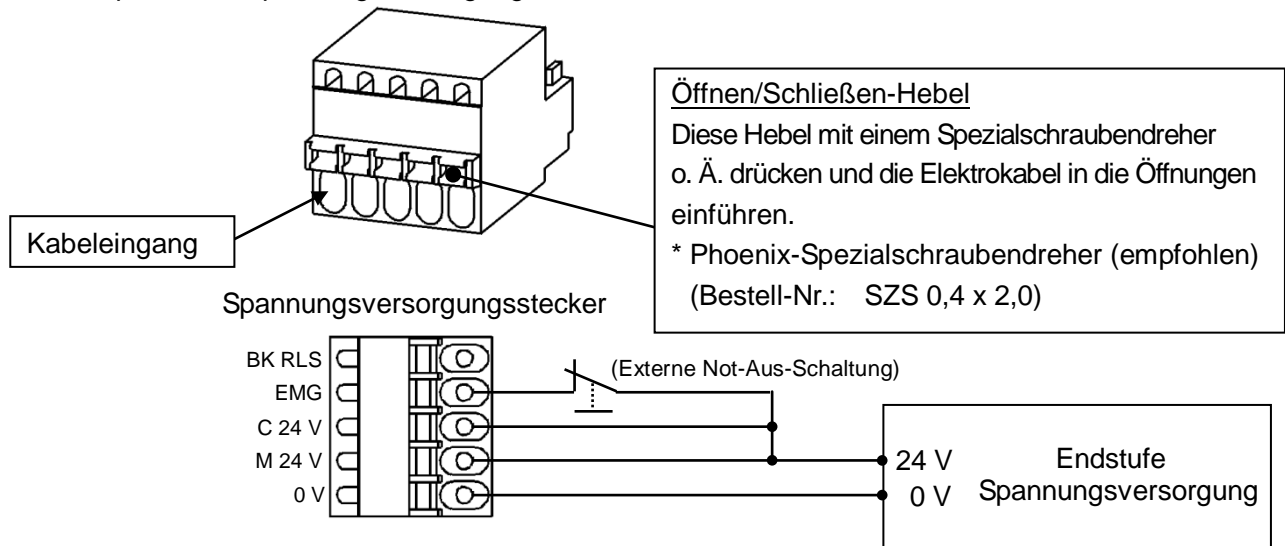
Öffnen/Schließen-Hebel

Diese Hebel mit einem Spezialschraubendreher o. Ä. drücken und die Elektrokabel in die Öffnungen einführen.

* Phoenix-Spezialschraubendreher (empfohlen) (Bestell-Nr.: SZS 0,4 x 2,0)

Kabeleingang

Spannungsversorgungsstecker

BK RLS
EMG
C 24 V
M 24 V
0 V

(Externe Not-Aus-Schaltung)

24 V
0 V

Endstufe
Spannungsversorgung